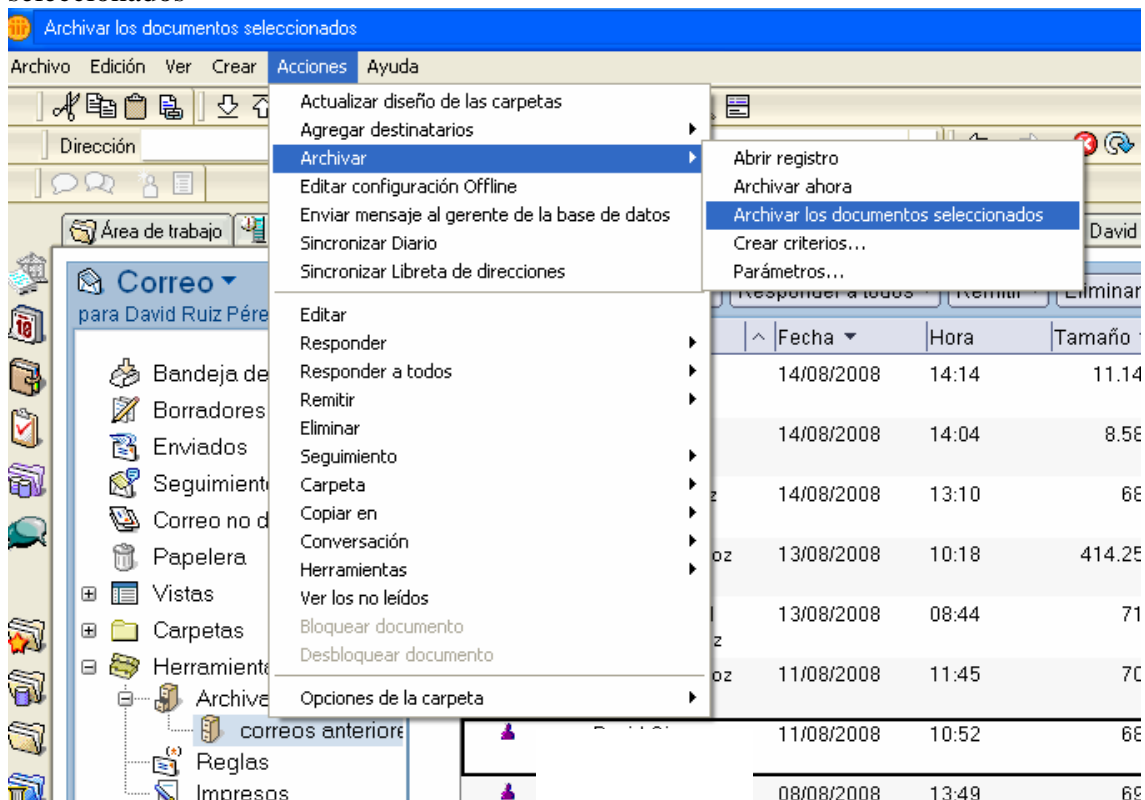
seleccionados

Archivar los documentos seleccionados

Archivo Edición Ver Crear Acciones Ayuda

Dirección

Área de trabajo

David

Correo
para David Ruiz Pére

Bandeja de
Borradores
Enviados
Seguimiento
Correo no d
Papelera
Vistas
Carpetas
Herramienta
Archive
correos anteriore
Reglas
Impresos

Actualizar diseño de las carpetas
Agregar destinatarios
Archivar
Editar configuración Offline
Enviar mensaje al gerente de la base de datos
Sincronizar Diario
Sincronizar Libreta de direcciones
Editar
Responder
Responder a todos
Remitir
Eliminar
Seguimiento
Carpeta
Copiar en
Conversación
Herramientas
Ver los no leídos
Bloquear documento
Desbloquear documento
Opciones de la carpeta

Abrir registro
Archivar ahora
Archivar los documentos seleccionados
Crear criterios...
Parámetros...

Responder a todos | Remitir | Eliminar

| Fecha | Hora | Tamaño |
|---|---|---|
| 14/08/2008 | 14:14 | 11.14 |
| 14/08/2008 | 14:04 | 8.58 |
| 14/08/2008 | 13:10 | 68 |
| 13/08/2008 | 10:18 | 414.25 |
| 13/08/2008 | 08:44 | 71 |
| 11/08/2008 | 11:45 | 70 |
| 11/08/2008 | 10:52 | 68 |
| 08/08/2008 | 13:49 | 69 |